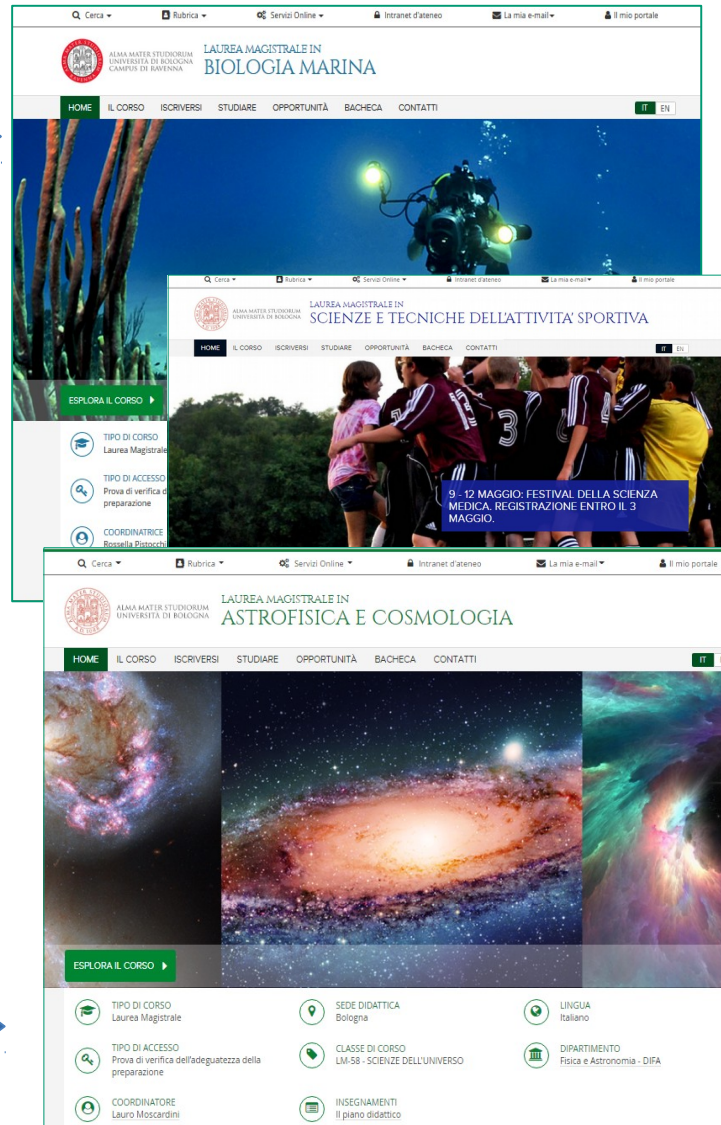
Cerca ▾ Rubrica ▾ Servizi Online ▾ Intranet d'ateneo La mia e-mail ▾ Il mio portale

ALMA MATER STUDIORUM UNIVERSITÀ DI BOLOGNA CAMPUS DI RAVENNA

LAUREA MAGISTRALE IN
BIOLOGIA MARINA

HOME IL CORSO ISCRIVERSI STUDIARE OPPORTUNITÀ BACHECA CONTATTI IT EN

ESPLORA IL CORSO

TIPO DI CORSO
Laurea Magistrale

TIPO DI ACCESSO
Prova di verifica d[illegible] preparazione

COORDINATRICE
Rossella Pistocchi

Cerca ▾ Rubrica ▾ Servizi Online ▾ Intranet d'ateneo La mia e-mail ▾ Il mio portale

ALMA MATER STUDIORUM UNIVERSITÀ DI BOLOGNA

LAUREA MAGISTRALE IN
SCIENZE E TECNICHE DELL'ATTIVITA' SPORTIVA

HOME IL CORSO ISCRIVERSI STUDIARE OPPORTUNITÀ BACHECA CONTATTI IT EN

9 - 12 MAGGIO: FESTIVAL DELLA SCIENZA MEDICA. REGISTRAZIONE ENTRO IL 3 MAGGIO.

Cerca ▾ Rubrica ▾ Servizi Online ▾ Intranet d'ateneo La mia e-mail ▾ Il mio portale

ALMA MATER STUDIORUM UNIVERSITÀ DI BOLOGNA

LAUREA MAGISTRALE IN
ASTROFISICA E COSMOLOGIA

HOME IL CORSO ISCRIVERSI STUDIARE OPPORTUNITÀ BACHECA CONTATTI IT

ESPLORA IL CORSO

TIPO DI CORSO
Laurea Magistrale

SEDE DIDATTICA
Bologna

LINGUA
Italiano

TIPO DI ACCESSO
Prova di verifica dell'adeguatezza della preparazione

CLASSE DI CORSO
LM-58 - SCIENZE DELL'UNIVERSO

DIPARTIMENTO
Fisica e Astronomia - DIFA

COORDINATORE
Lauro Moscardini

INSEGNAMENTI
Il piano didattico